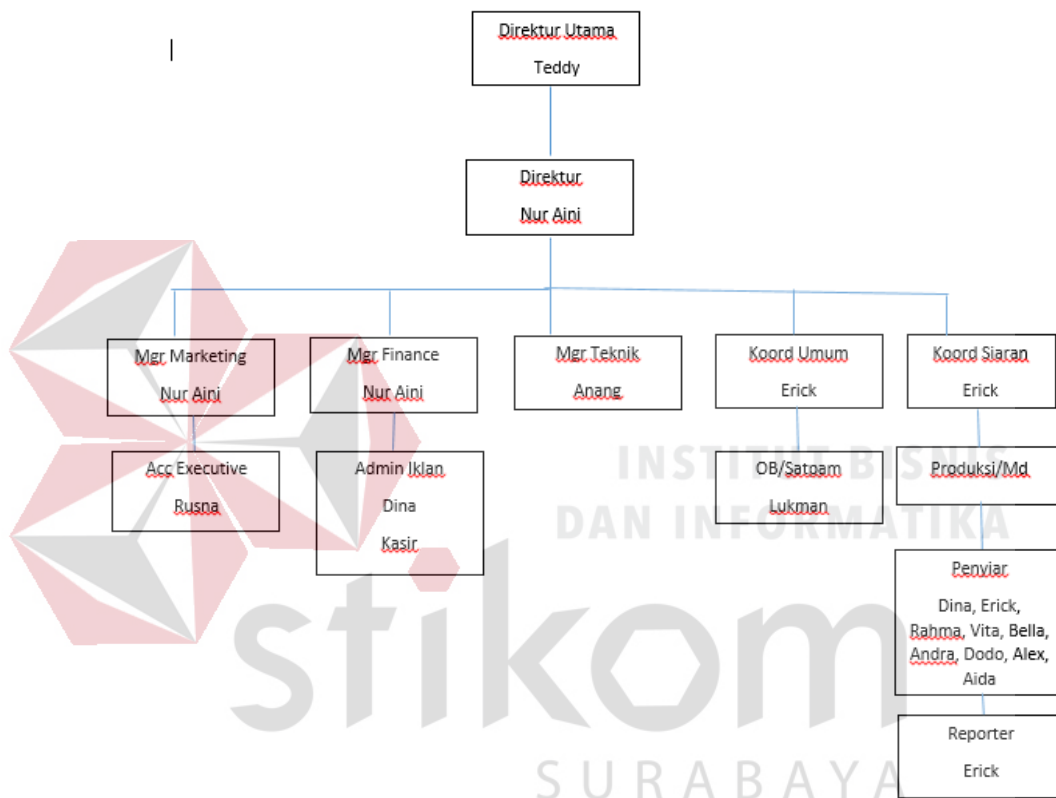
Direktur Utama
Teddy

Direktur
Nur Aini

Mgr Marketing
Nur Aini

Mgr Finance
Nur Aini

Mgr Teknik
Anang

Koord Umum
Erick

Koord Siaran
Erick

Acc Executive
Rusna

Admin Iklan
Dina
Kasir

OB/Satpam
Lukman

Produksi/Md

Penyiar
Dina, Erick, Rahma, Vita, Bella, Andra, Dodo, Alex, Aida

Reporter
Erick

INSTITUT BISNIS
DAN INFORMATIKA
stikom
SURABAYA